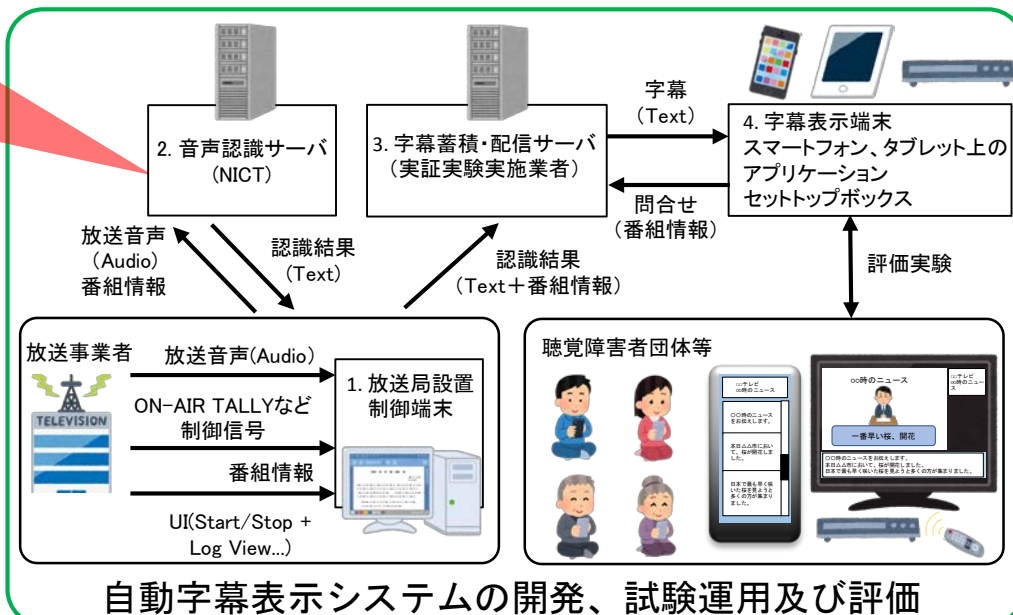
2. 音声認識サーバ
(NICT)

3. 字幕蓄積・配信サーバ
(実証実験実施業者)

字幕
(Text)

4. 字幕表示端末
スマートフォン、タブレット上のアプリケーション
セットトップボックス

問合せ
(番組情報)

放送音声
(Audio)
番組情報

認識結果
(Text)

認識結果
(Text＋番組情報)

評価実験

放送事業者

TELEVISION

放送音声(Audio)

ON-AIR TALLYなど
制御信号

番組情報

UI(Start/Stop + Log View...)

1. 放送局設置
制御端末

聴覚障害者団体等

○○テレビ
○○時のニュース

○○時のニュースをお伝えします。

本日△△市において、桜が開花しました。

日本で最も早く咲いた桜を見ようと多くの方が集まりました。

○○時のニュース

○○テレビ
○○時のニュース

一番早い桜、開花

○○時のニュースをお伝えします。
本日△△市において、桜が開花しました。
日本で最も早く咲いた桜を見ようと多くの方が集まりました。

自動字幕表示システムの開発、試験運用及び評価